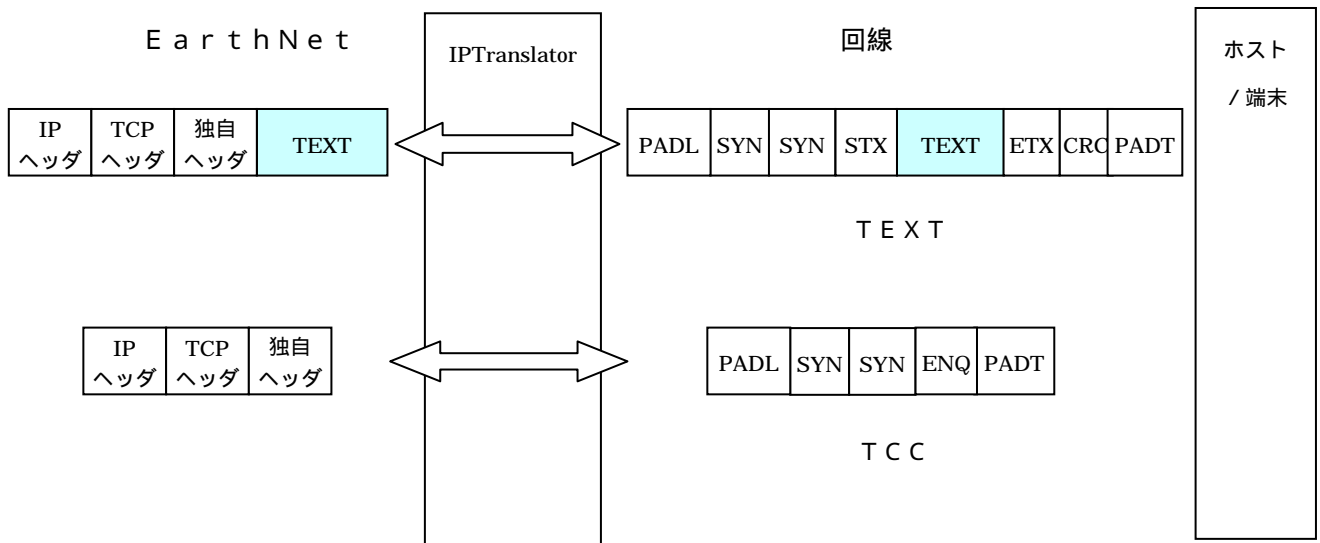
ＥａｒｔｈＮｅｔ

IPTranslator

回線

ホスト
／端末

| IP ヘッダ | TCP ヘッダ | 独自 ヘッダ | TEXT |
|---|---|---|---|

| PADL | SYN | SYN | STX | TEXT | ETX | CRC | PADT |
|---|---|---|---|---|---|---|---|

ＴＥＸＴ

| IP ヘッダ | TCP ヘッダ | 独自 ヘッダ |
|---|---|---|

| PADL | SYN | SYN | ENQ | PADT |
|---|---|---|---|---|

ＴＣＣ